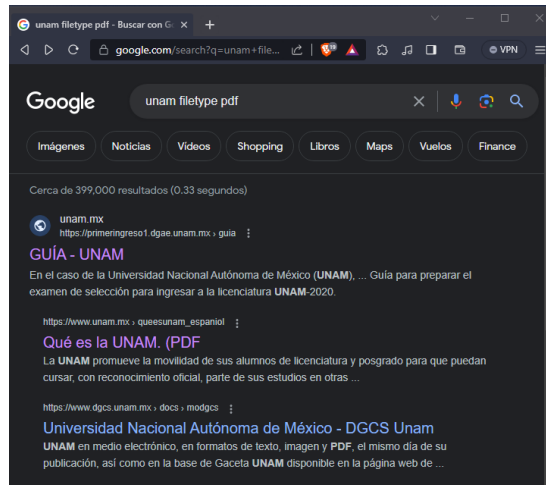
unam filetype pdf - Buscar con G ×
+

google.com/search?q=unam+file...

VPN

Google

unam filetype pdf

Imágenes
Noticias
Videos
Shopping
Libros
Maps
Vuelos
Finance

Cerca de 399,000 resultados (0.33 segundos)

unam.mx
https://primeringreso1.dgae.unam.mx › guia

GUÍA - UNAM
En el caso de la Universidad Nacional Autónoma de México (UNAM), ... Guía para preparar el examen de selección para ingresar a la licenciatura UNAM-2020.

https://www.unam.mx › queesunam_espaniol

Qué es la UNAM. (PDF
La UNAM promueve la movilidad de sus alumnos de licenciatura y posgrado para que puedan cursar, con reconocimiento oficial, parte de sus estudios en otras ...

https://www.dgcs.unam.mx › docs › modgcs

Universidad Nacional Autónoma de México - DGCS Unam
UNAM en medio electrónico, en formatos de texto, imagen y PDF, el mismo día de su publicación, así como en la base de Gaceta UNAM disponible en la página web de ...